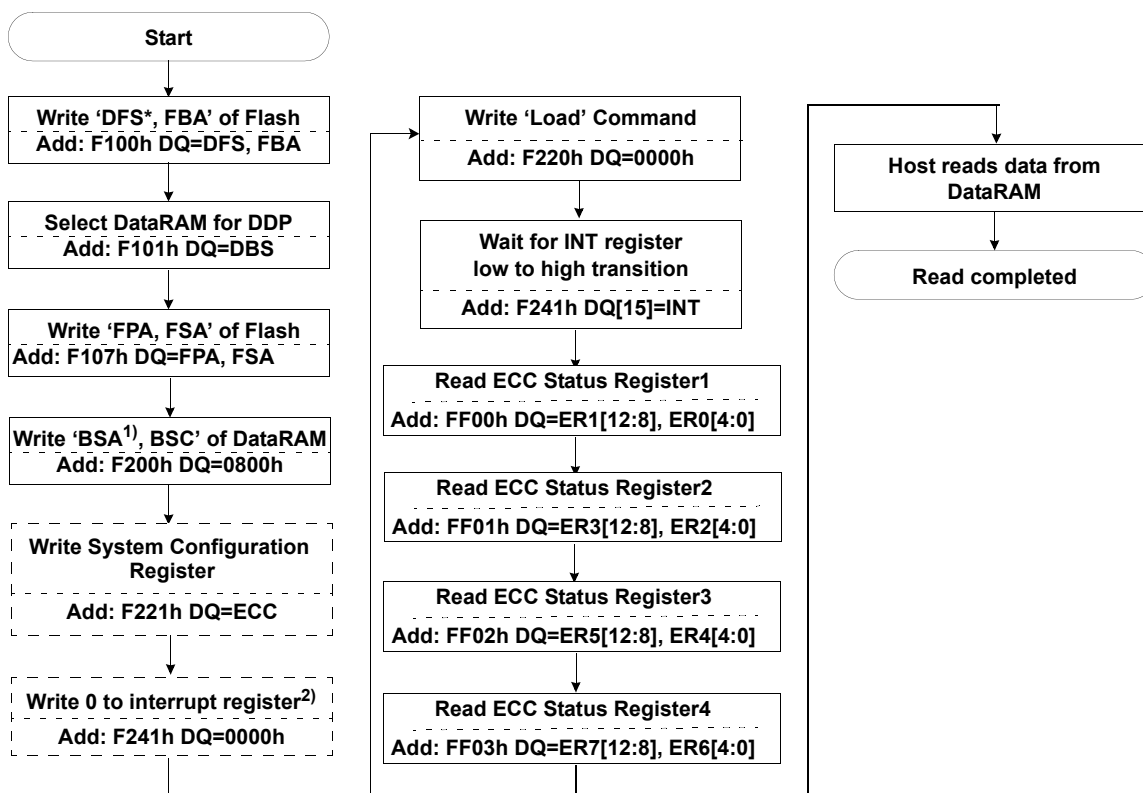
Start

Write 'DFS*, FBA' of Flash
Add: F100h DQ=DFS, FBA

Select DataRAM for DDP
Add: F101h DQ=DBS

Write 'FPA, FSA' of Flash
Add: F107h DQ=FPA, FSA

Write 'BSA$^{1)}$, BSC' of DataRAM
Add: F200h DQ=0800h

Write System Configuration Register
Add: F221h DQ=ECC

Write 0 to interrupt register$^{2)}$
Add: F241h DQ=0000h

Write 'Load' Command
Add: F220h DQ=0000h

Wait for INT register low to high transition
Add: F241h DQ[15]=INT

Read ECC Status Register1
Add: FF00h DQ=ER1[12:8], ER0[4:0]

Read ECC Status Register2
Add: FF01h DQ=ER3[12:8], ER2[4:0]

Read ECC Status Register3
Add: FF02h DQ=ER5[12:8], ER4[4:0]

Read ECC Status Register4
Add: FF03h DQ=ER7[12:8], ER6[4:0]

Host reads data from DataRAM

Read completed